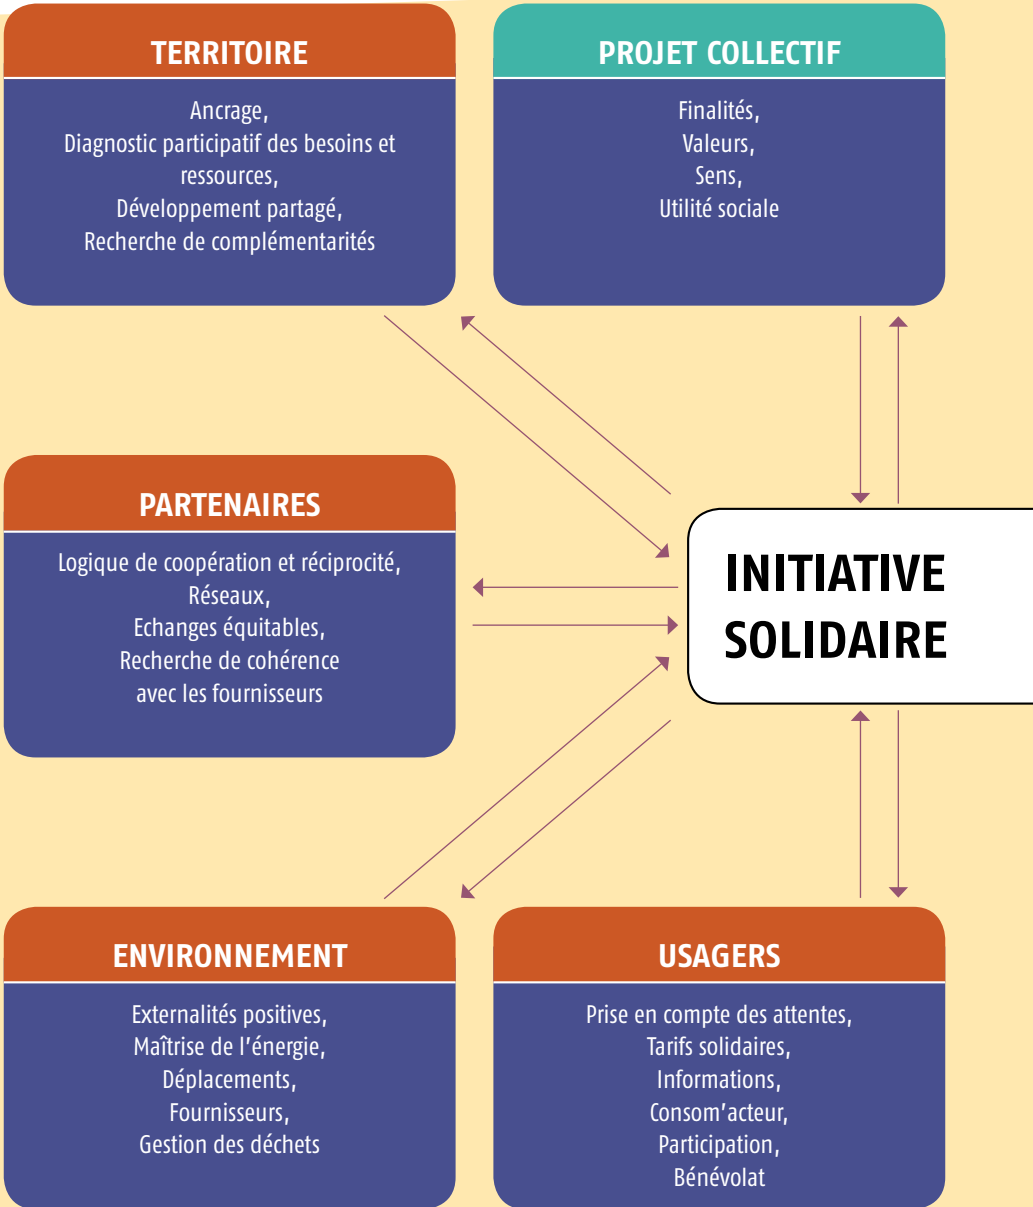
TERRITOIRE

Ancrage,
Diagnostic participatif des besoins et ressources,
Développement partagé,
Recherche de complémentarités

PROJET COLLECTIF

Finalités,
Valeurs,
Sens,
Utilité sociale

PARTENAIRES

Logique de coopération et réciprocité,
Réseaux,
Echanges équitables,
Recherche de cohérence avec les fournisseurs

INITIATIVE SOLIDAIRE

ENVIRONNEMENT

Externalités positives,
Maîtrise de l'énergie,
Déplacements,
Fournisseurs,
Gestion des déchets

USAGERS

Prise en compte des attentes,
Tarifs solidaires,
Informations,
Consom'acteur,
Participation,
Bénévolat